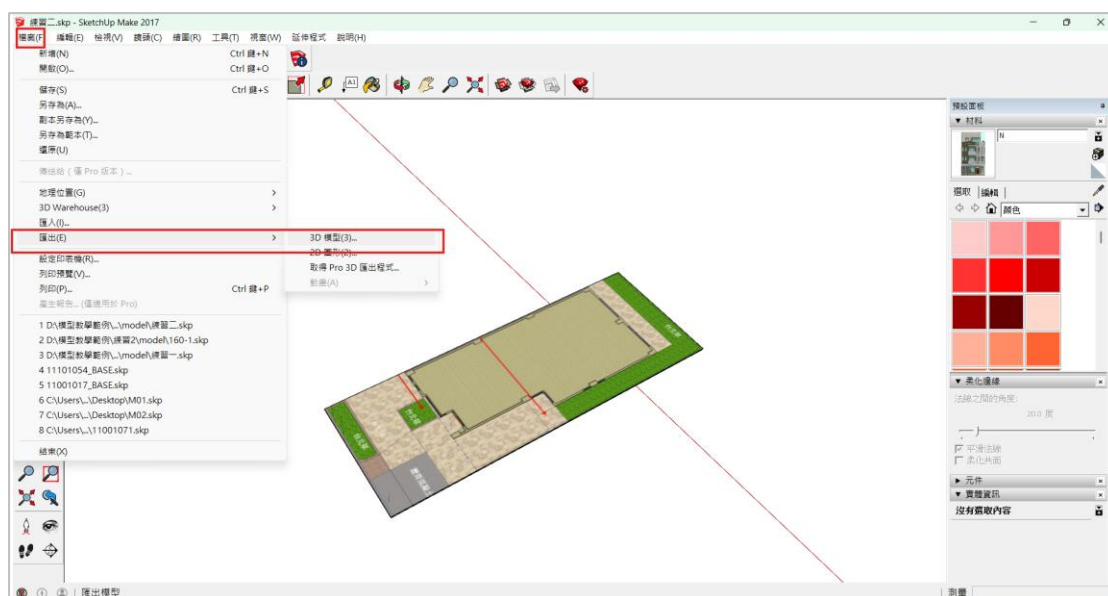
練習二.skp - SketchUp Make 2017

檔案(F) 編輯(E) 檢視(V) 鏡頭(C) 繪圖(R) 工具(T) 視窗(W) 延伸程式 說明(H)

新增(N) Ctrl 鍵+N
開啟(O)... Ctrl 鍵+O
儲存(S) Ctrl 鍵+S
另存為(A)...
副本另存為(Y)...
另存為範本(T)...
還原(U)
傳送給（僅 Pro 版本）...
地理位置(G) >
3D Warehouse(3) >
匯入(I)...
匯出(E) >
設定印表機(R)...
列印預覽(V)...
列印(P)... Ctrl 鍵+P
產生報告...(僅適用於 Pro)
1 D:\模型教學範例\...\model\練習二.skp
2 D:\模型教學範例\練習2\model\160-1.skp
3 D:\模型教學範例\...\model\練習一.skp
4 11101054_BASE.skp
5 11001017_BASE.skp
6 C:\Users\...\Desktop\M01.skp
7 C:\Users\...\Desktop\M02.skp
8 C:\Users\...\11001071.skp
結束(X)

3D 模型(3)...
2D 圖形(2)...
取得 Pro 3D 匯出程式...
動畫(A) >

預設面板
▼ 材料
N
選取 編輯
顏色
▼ 柔化邊線
法線之間的角度:
20.0 度
☑ 平滑法線
☐ 柔化共面
▸ 元件
▼ 實體資訊
沒有選取內容

匯出模型
測量